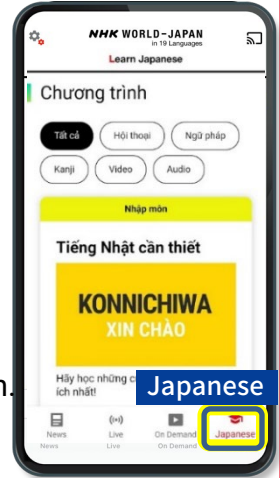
NHK WORLD-JAPAN
in 19 Languages
Learn Japanese

Chương trình

Tất cả
Hội thoại
Ngữ pháp
Kanji
Video
Audio

Nhập môn

Tiếng Nhật cần thiết

KONNICHIWA
XIN CHÀO

Hãy học những c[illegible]
ích nhất!

n.

Japanese

News
News
Live
Live
On Demand
On Demand
Japanese